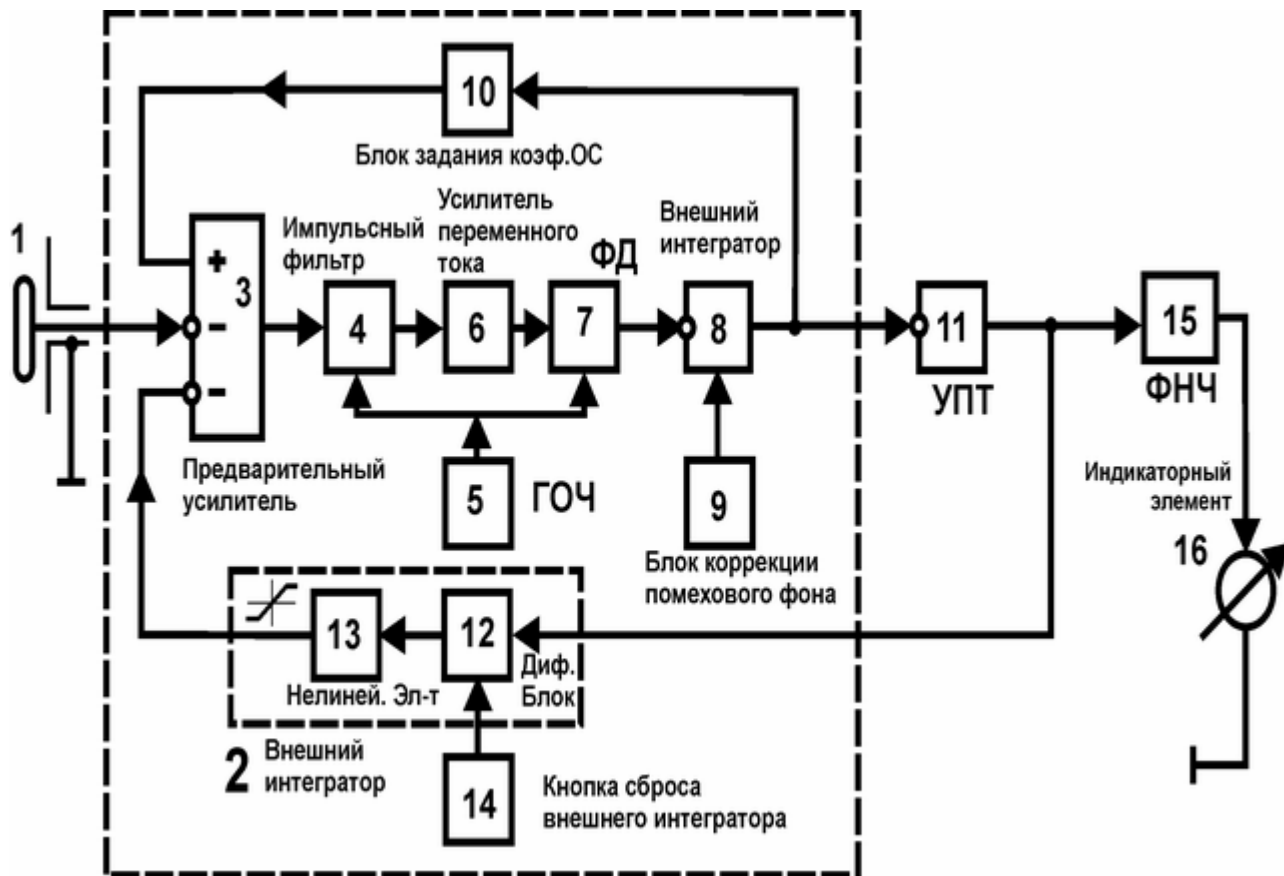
10
Блок задания коэф.ОС
1
Импульсный фильтр
Усилитель переменного тока
ФД
Внешний интегратор
+
3
-
-
4
6
7
8
11
УПТ
15
ФНЧ
Предварительный усилитель
5
ГОЧ
9
Блок коррекции помехового фона
Индикаторный элемент
16
13
12
Нелиней. Эл-т
Диф. Блок
2
Внешний интегратор
14
Кнопка сброса внешнего интегратора